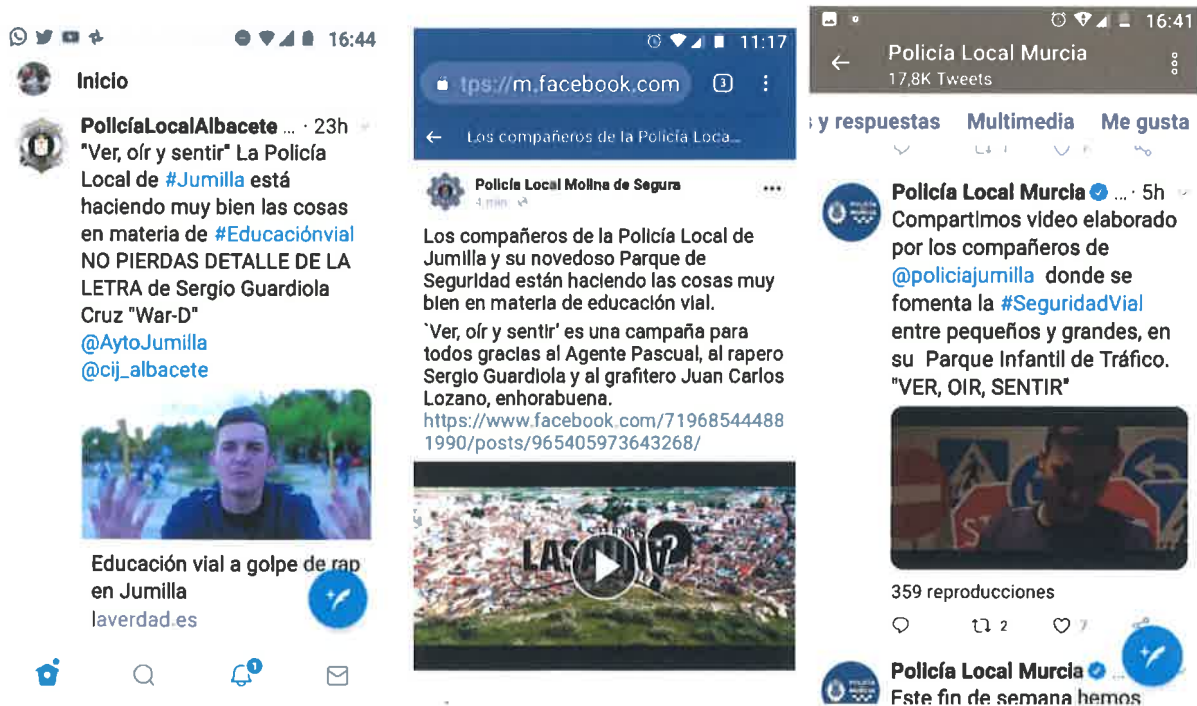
16:44

Inicio

PolicíaLocalAlbacete ... · 23h
"Ver, oír y sentir" La Policía Local de #Jumilla está haciendo muy bien las cosas en materia de #Educaciónvial NO PIERDAS DETALLE DE LA LETRA de Sergio Guardiola Cruz "War-D" @AytoJumilla @cij_albacete

Educación vial a golpe de rap en Jumilla
laverdad.es

11:17
tps://m.facebook.com
3
Los compañeros de la Policía Loca...

Policía Local Molina de Segura
4 min

Los compañeros de la Policía Local de Jumilla y su novedoso Parque de Seguridad están haciendo las cosas muy bien en materia de educación vial.
`Ver, oír y sentir' es una campaña para todos gracias al Agente Pascual, al rapero Sergio Guardiola y al grafitero Juan Carlos Lozano, enhorabuena.
https://www.facebook.com/719685444881990/posts/965405973643268/

16:41
Policía Local Murcia
17,8K Tweets
y respuestas Multimedia Me gusta

Policía Local Murcia ... 5h
Compartimos video elaborado por los compañeros de @policiajumilla donde se fomenta la #SeguridadVial entre pequeños y grandes, en su Parque Infantil de Tráfico. "VER, OIR, SENTIR"

359 reproducciones
2 7

Policía Local Murcia
Este fin de semana hemos